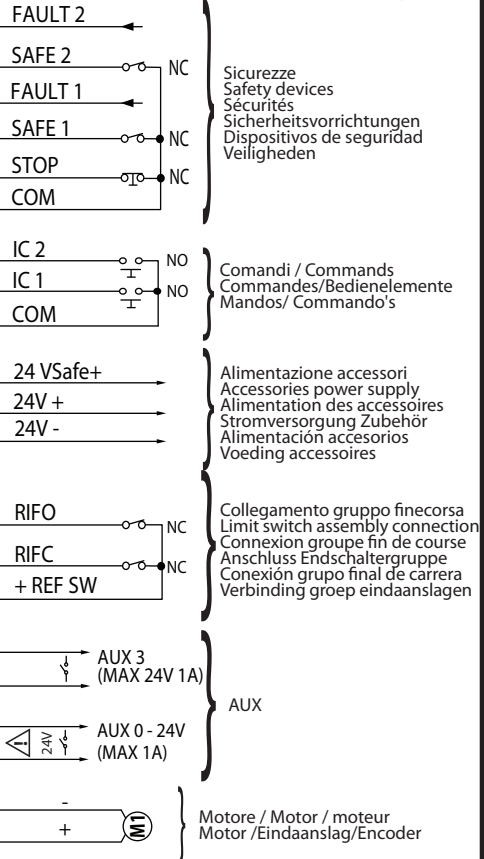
FAULT 2
SAFE 2
NC
FAULT 1
SAFE 1
NC
STOP
NC
COM

Sicurezze
Safety devices
Sécurités
Sicherheitsvorrichtungen
Dispositivos de seguridad
Veiligheden

IC 2
NO
IC 1
NO
COM

Comandi / Commands
Commandes/Bedienelemente
Mandos/ Commando's

24 VSafe+
24V +
24V -

Alimentazione accessori
Accessories power supply
Alimentation des accessoires
Stromversorgung Zubehör
Alimentación accesorios
Voeding accessoires

RIFO
NC
RIFC
NC
+ REF SW

Collegamento gruppo finecorsa
Limit switch assembly connection
Connexion groupe fin de course
Anschluss Endschaltergruppe
Conexión grupo final de carrera
Verbinding groep eindaanslagen

AUX 3
(MAX 24V 1A)
24V
AUX 0 - 24V
(MAX 1A)

AUX

-
+
M1

Motore / Motor / moteur
Motor /Eindaanslag/Encoder